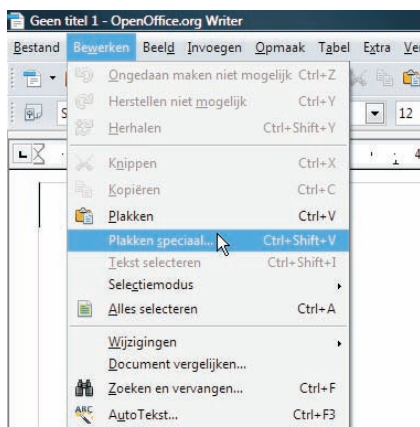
Geen titel 1 - OpenOffice.org Writer

Bestand Bewerken Beeld Invoegen Opmaak Tabel Extra Ve

S

12

4

Ongedaan maken niet mogelijk Ctrl+Z
Herstellen niet mogelijk Ctrl+Y
Herhalen Ctrl+Shift+Y
Knippen Ctrl+X
Kopiëren Ctrl+C
Plakken Ctrl+V
Plakken speciaal... Ctrl+Shift+V
Tekst selecteren Ctrl+Shift+I
Selectiemodus
Alles selecteren Ctrl+A
Wijzigingen
Document vergelijken...
Zoeken en vervangen... Ctrl+F
AutoTekst... Ctrl+F3